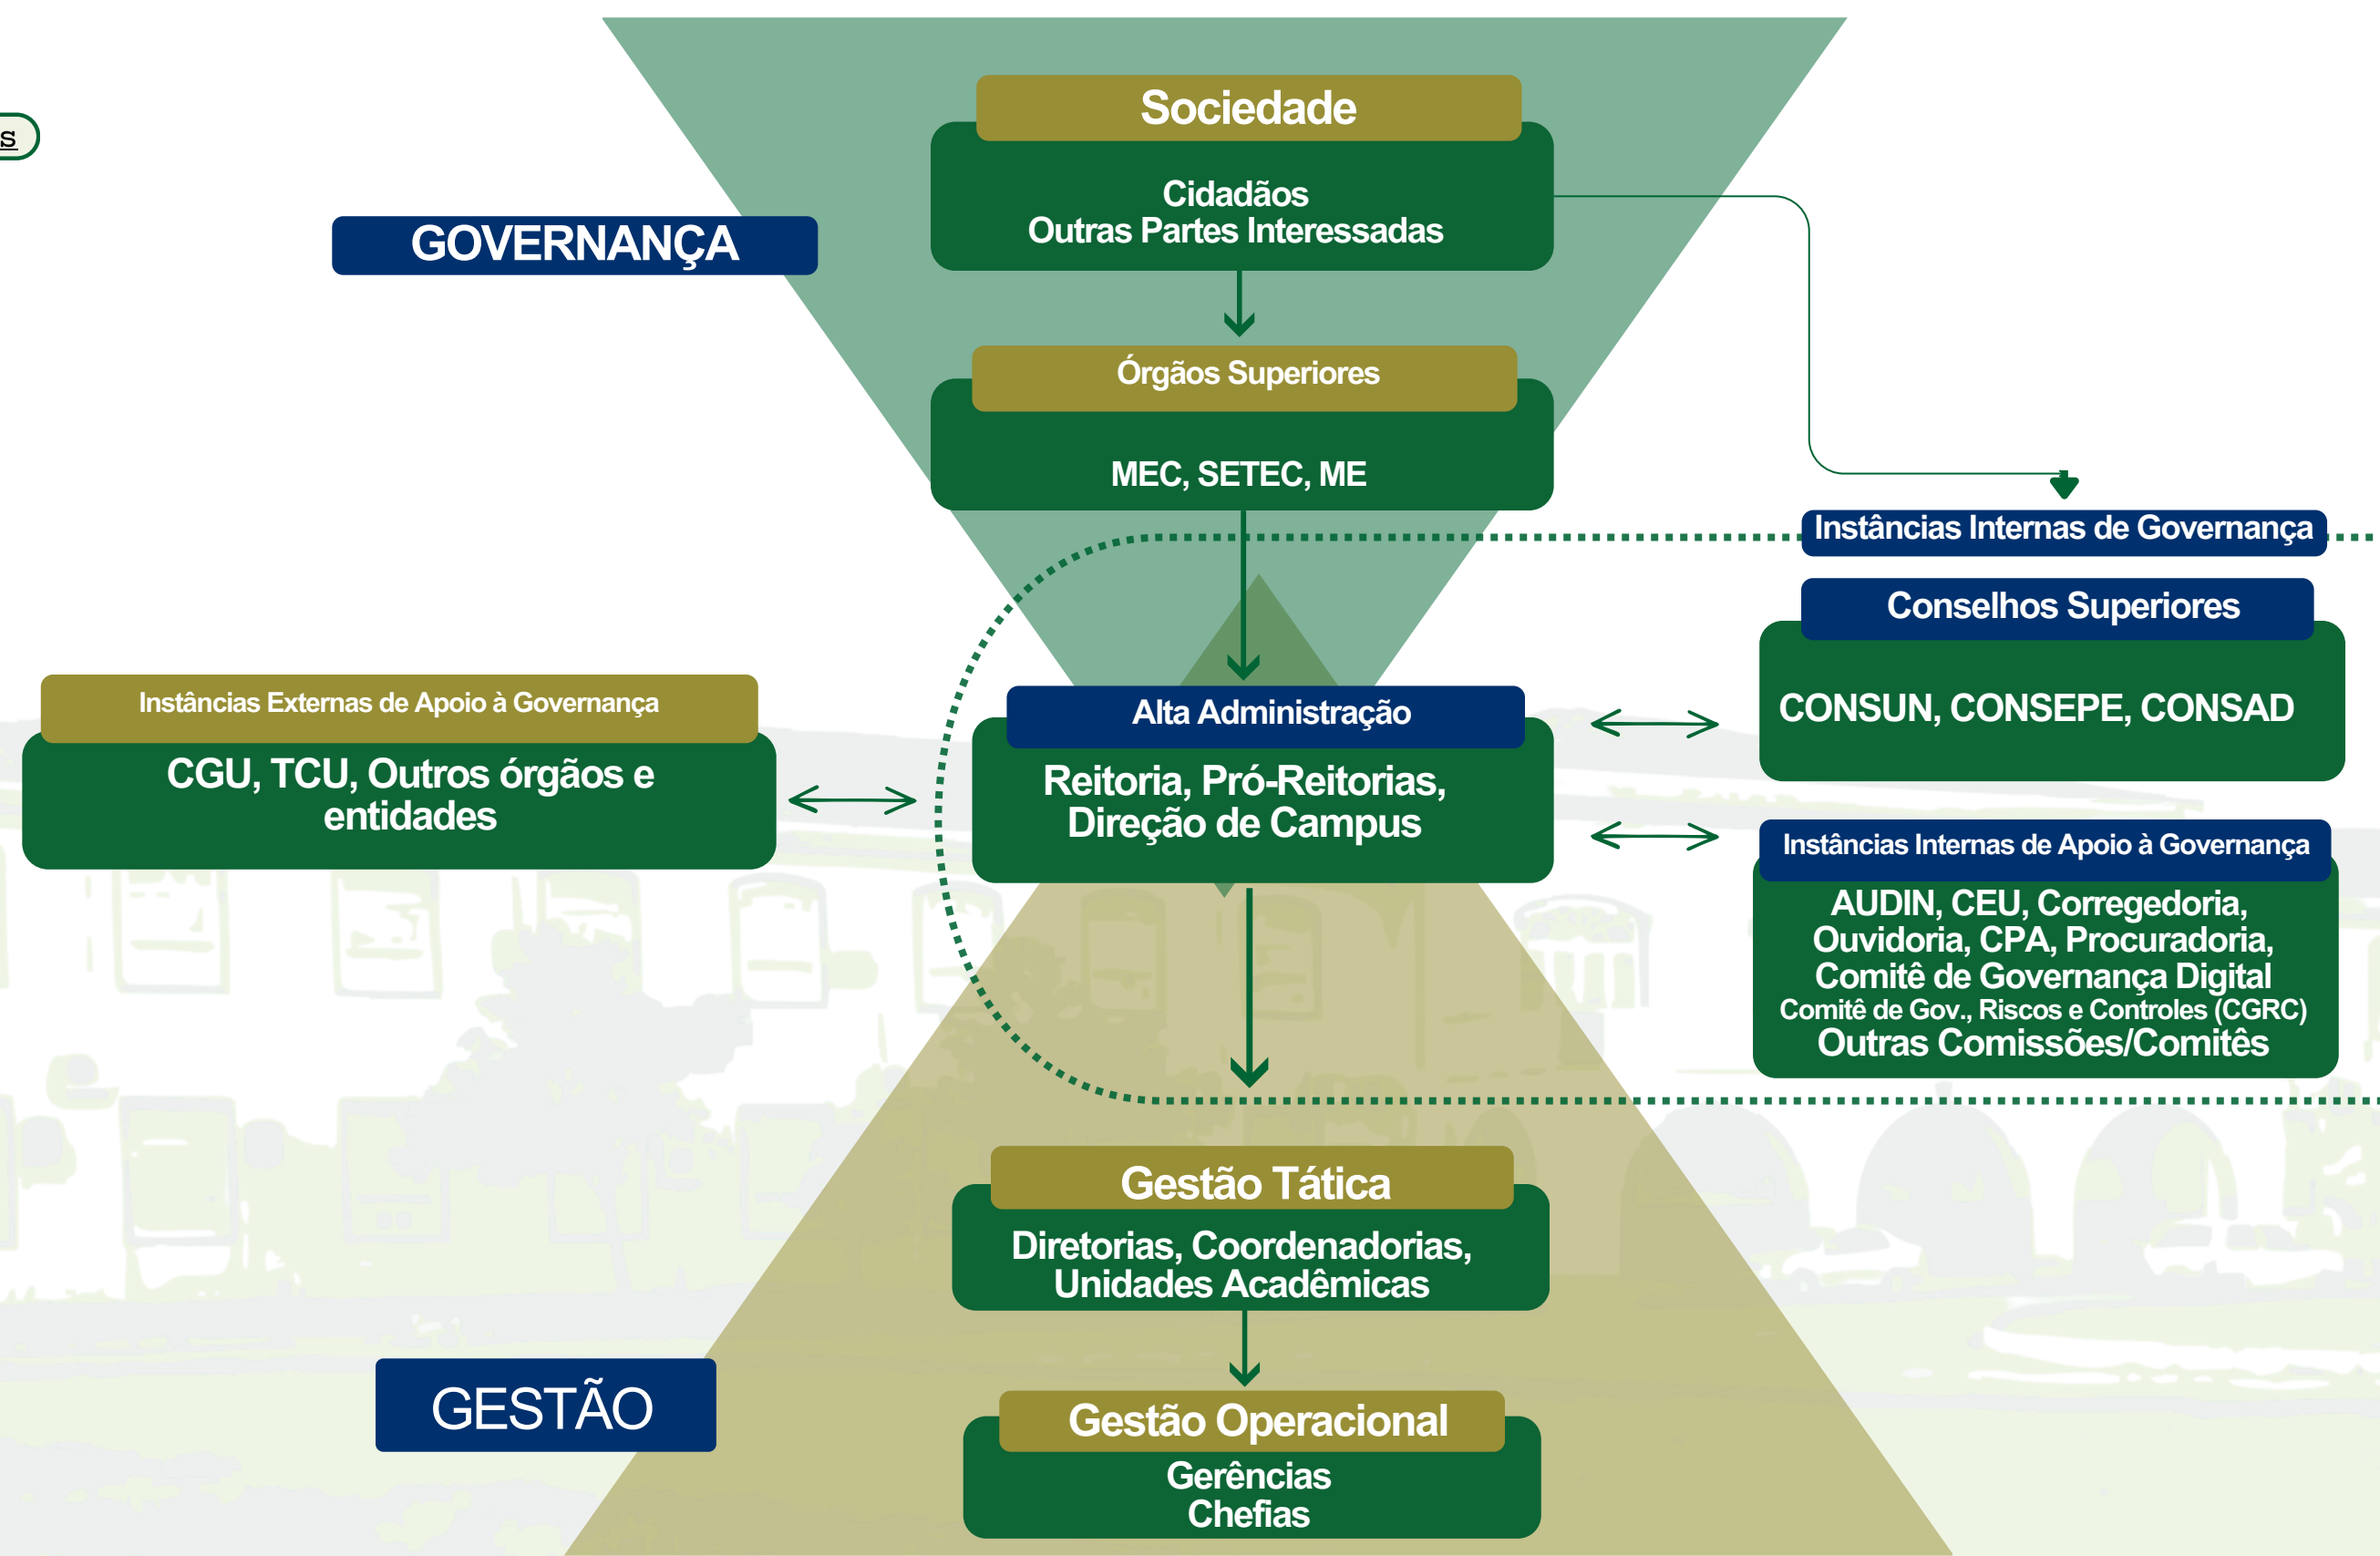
s

GOVERNANÇA

Sociedade

Cidadãos
Outras Partes Interessadas

Órgãos Superiores

MEC, SETEC, ME

Instâncias Internas de Governança

Conselhos Superiores

CONSUN, CONSEPE, CONSAD

Instâncias Externas de Apoio à Governança

CGU, TCU, Outros órgãos e entidades

Alta Administração

Reitoria, Pró-Reitorias, Direção de Campus

Instâncias Internas de Apoio à Governança

AUDIN, CEU, Corregedoria, Ouvidoria, CPA, Procuradoria, Comitê de Governança Digital
Comitê de Gov., Riscos e Controles (CGRC)
Outras Comissões/Comitês

Gestão Tática

Diretorias, Coordenadorias, Unidades Acadêmicas

GESTÃO

Gestão Operacional

Gerências
Chefias